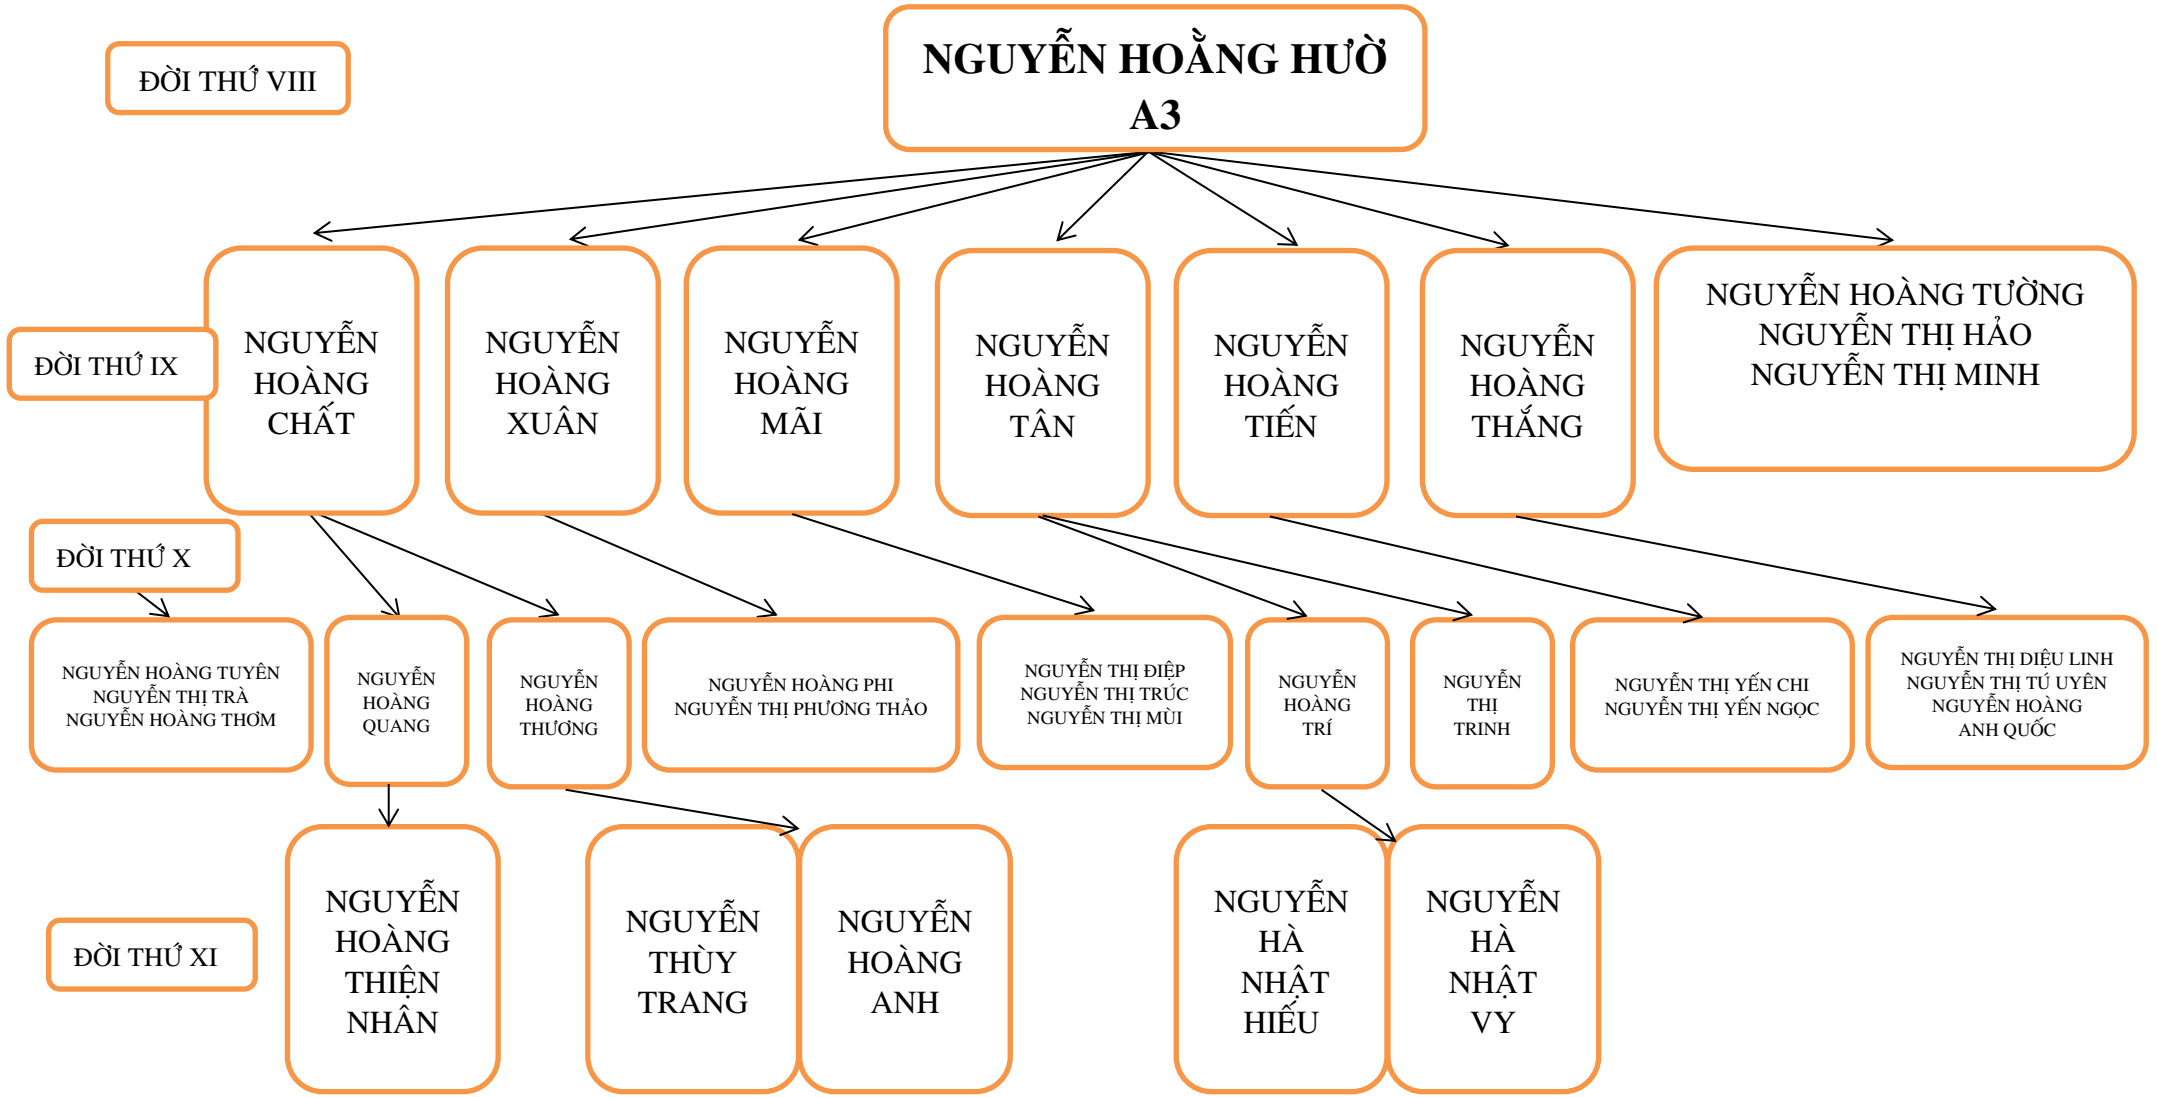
ĐỜI THỨ VIII

NGUYỄN HOẰNG HƯỜ
A3

ĐỜI THỨ IX

NGUYỄN HOÀNG CHẤT

NGUYỄN HOÀNG XUÂN

NGUYỄN HOÀNG MÃI

NGUYỄN HOÀNG TÂN

NGUYỄN HOÀNG TIẾN

NGUYỄN HOÀNG THẮNG

NGUYỄN HOÀNG TƯỜNG
NGUYỄN THỊ HẢO
NGUYỄN THỊ MINH

ĐỜI THỨ X

NGUYỄN HOÀNG TUYÊN
NGUYỄN THỊ TRÀ
NGUYỄN HOÀNG THƠM

NGUYỄN HOÀNG QUANG

NGUYỄN HOÀNG THƯƠNG

NGUYỄN HOÀNG PHI
NGUYỄN THỊ PHƯƠNG THẢO

NGUYỄN THỊ ĐIỆP
NGUYỄN THỊ TRÚC
NGUYỄN THỊ MÙI

NGUYỄN HOÀNG TRÍ

NGUYỄN THỊ TRINH

NGUYỄN THỊ YẾN CHI
NGUYỄN THỊ YẾN NGỌC

NGUYỄN THỊ DIỆU LINH
NGUYỄN THỊ TÚ UYÊN
NGUYỄN HOÀNG ANH QUỐC

ĐỜI THỨ XI

NGUYỄN HOÀNG THIỆN NHÂN

NGUYỄN THÙY TRANG

NGUYỄN HOÀNG ANH

NGUYỄN HÀ NHẬT HIẾU

NGUYỄN HÀ NHẬT VY